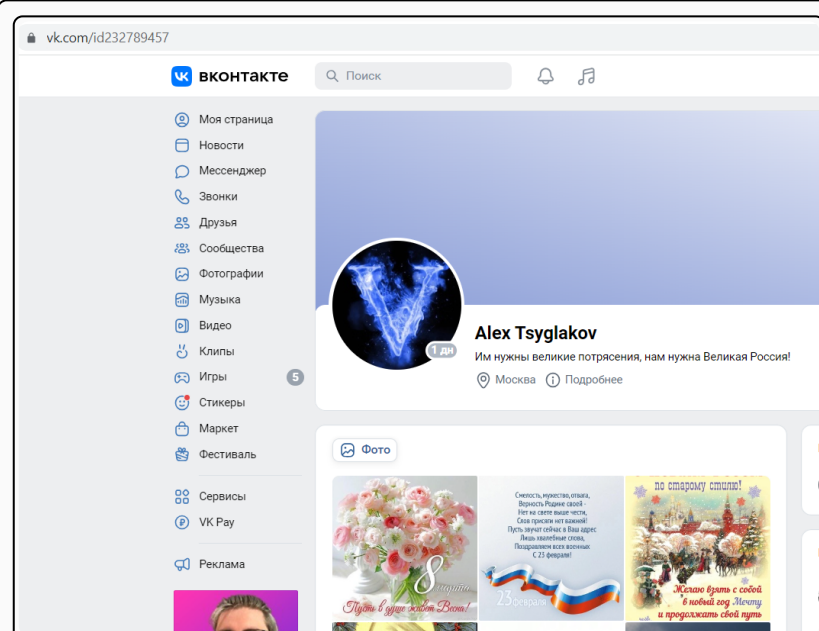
vk.com/id232789457

вконтакте

Поиск

Моя страница
Новости
Мессенджер
Звонки
Друзья
Сообщества
Фотографии
Музыка
Видео
Клипы
Игры 5
Стикеры
Маркет
Фестиваль

Сервисы
VK Pay

Реклама

1 дн

Alex Tsyglakov

Им нужны великие потрясения, нам нужна Великая Россия!

Москва Подробнее

Фото

8 марта
Пусть в душе живет Весна!

Смелость, мужество, отвага,
Верность Родине своей -
Нет на свете выше чести,
Слов присяги нет важней!
Пусть звучат сейчас в Ваш адрес
Лишь хвалебные слова,
Поздравляем всех военных
С 23 февраля!

23 февраля

по старому стилю!
Желаю взять с собой в новый год Мечту и продолжать свой путь